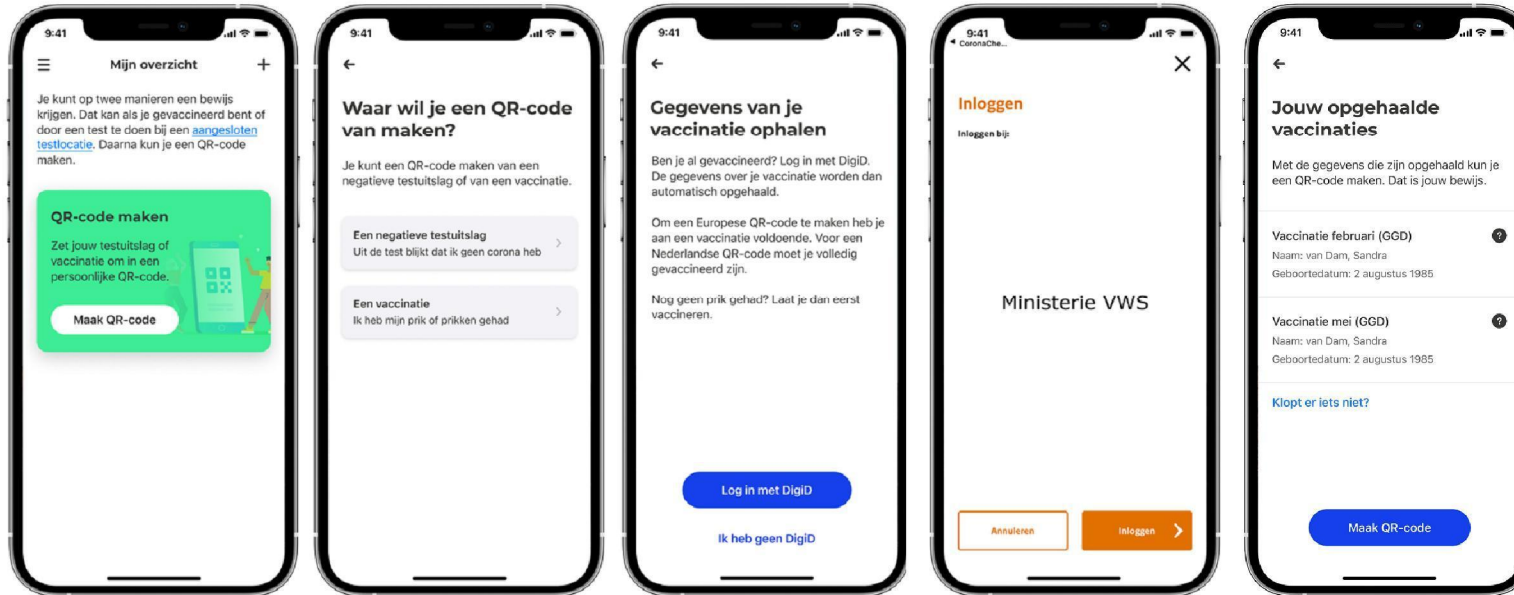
9:41

Mijn overzicht

Je kunt op twee manieren een bewijs krijgen. Dat kan als je gevaccineerd bent of door een test te doen bij een aangesloten testlocatie. Daarna kun je een QR-code maken.

QR-code maken

Zet jouw testuitslag of vaccinatie om in een persoonlijke QR-code.

Maak QR-code

9:41

Waar wil je een QR-code van maken?

Je kunt een QR-code maken van een negatieve testuitslag of van een vaccinatie.

Een negatieve testuitslag
Uit de test blijkt dat ik geen corona heb

Een vaccinatie
Ik heb mijn prik of prikken gehad

9:41

Gegevens van je vaccinatie ophalen

Ben je al gevaccineerd? Log in met DigiD. De gegevens over je vaccinatie worden dan automatisch opgehaald.

Om een Europese QR-code te maken heb je aan een vaccinatie voldoende. Voor een Nederlandse QR-code moet je volledig gevaccineerd zijn.

Nog geen prik gehad? Laat je dan eerst vaccineren.

Log in met DigiD

Ik heb geen DigiD

9:41
CoronaChe...

Inloggen

Inloggen bij:

Ministerie VWS

Annuleren

Inloggen

9:41

Jouw opgehaalde vaccinaties

Met de gegevens die zijn opgehaald kun je een QR-code maken. Dat is jouw bewijs.

Vaccinatie februari (GGD)
Naam: van Dam, Sandra
Geboortedatum: 2 augustus 1985

Vaccinatie mei (GGD)
Naam: van Dam, Sandra
Geboortedatum: 2 augustus 1985

Klopt er iets niet?

Maak QR-code